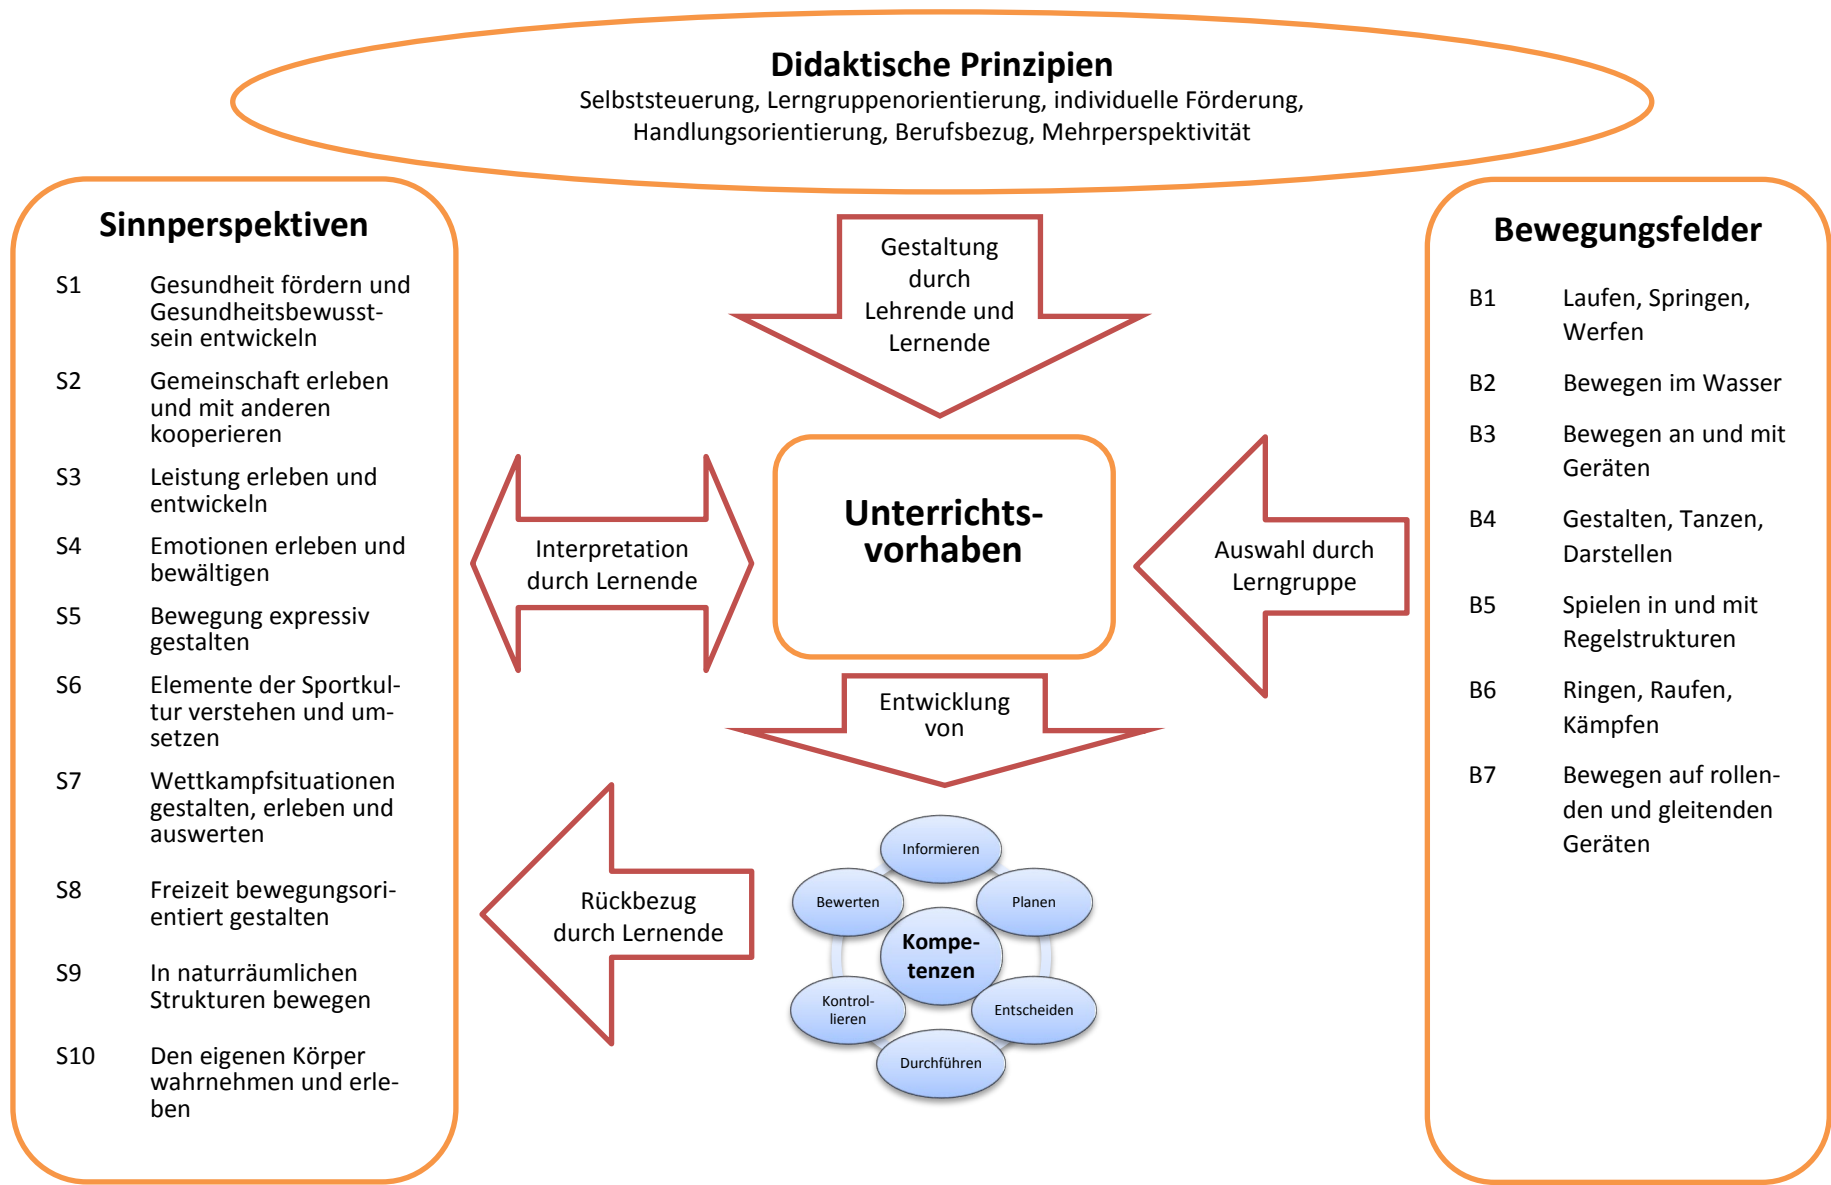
Didaktische Prinzipien
Selbststeuerung, Lerngruppenorientierung, individuelle Förderung, Handlungsorientierung, Berufsbezug, Mehrperspektivität

Sinnperspektiven

S1 Gesundheit fördern und Gesundheitsbewusstsein entwickeln

S2 Gemeinschaft erleben und mit anderen kooperieren

S3 Leistung erleben und entwickeln

S4 Emotionen erleben und bewältigen

S5 Bewegung expressiv gestalten

S6 Elemente der Sportkultur verstehen und umsetzen

S7 Wettkampfsituationen gestalten, erleben und auswerten

S8 Freizeit bewegungsorientiert gestalten

S9 In naturräumlichen Strukturen bewegen

S10 Den eigenen Körper wahrnehmen und erleben

Gestaltung durch Lehrende und Lernende

Interpretation durch Lernende

Unterrichtsvorhaben

Auswahl durch Lerngruppe

Entwicklung von

Rückbezug durch Lernende

Informieren
Planen
Entscheiden
Durchführen
Kontrollieren
Bewerten
Kompetenzen

Bewegungsfelder

B1 Laufen, Springen, Werfen

B2 Bewegen im Wasser

B3 Bewegen an und mit Geräten

B4 Gestalten, Tanzen, Darstellen

B5 Spielen in und mit Regelstrukturen

B6 Ringen, Raufen, Kämpfen

B7 Bewegen auf rollenden und gleitenden Geräten